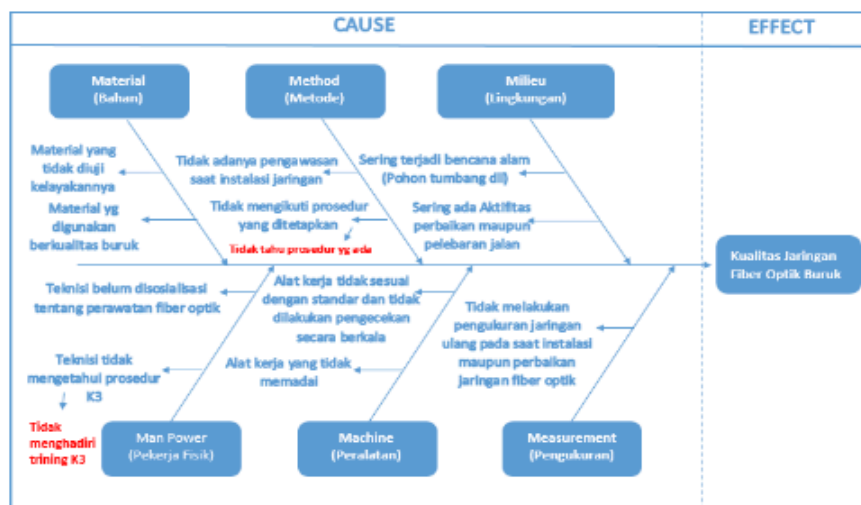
CAUSE

EFFECT

Material
(Bahan)

Method
(Metode)

Milieu
(Lingkungan)

Material yang tidak diuji kelayakannya

Material yg digunakan berkualitas buruk

Tidak adanya pengawasan saat instalasi jaringan

Tidak mengikuti prosedur yang ditetapkan

Tidak tahu prosedur yg ada

Sering terjadi bencana alam (Pohon tumbang dll)

Sering ada Aktifitas perbaikan maupun pelebaran jalan

Kualitas Jaringan Fiber Optik Buruk

Teknisi belum disosialisasi tentang perawatan fiber optik

Teknisi tidak mengetahui prosedur K3

Tidak menghadiri trining K3

Alat kerja tidak sesuai dengan standar dan tidak dilakukan pengecekan secara berkala

Alat kerja yang tidak memadai

Tidak melakukan pengukuran jaringan ulang pada saat instalasi maupun perbaikan jaringan fiber optik

Man Power
(Pekerja Fisik)

Machine
(Peralatan)

Measurement
(Pengukuran)